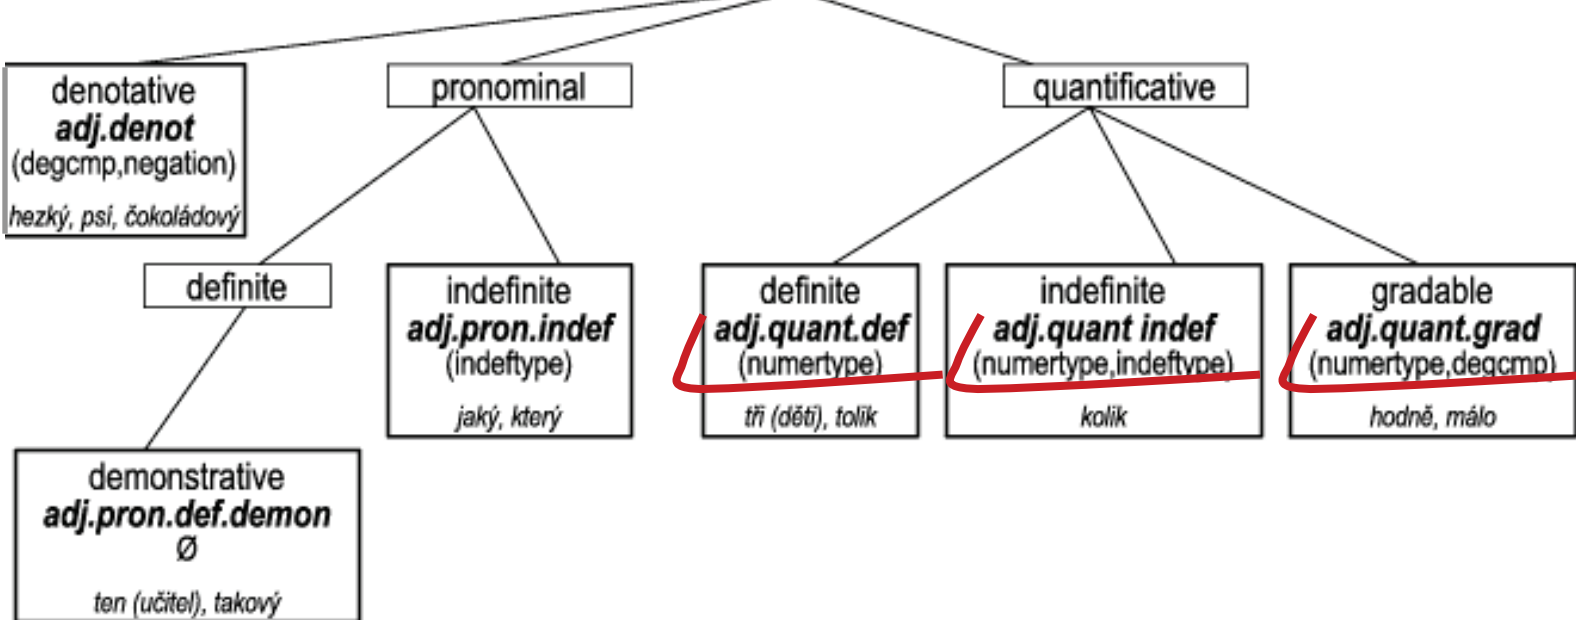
denotative
adj.denot
(degcmp,negation)
hezký, psí, čokoládový

pronominal

quantificative

definite

indefinite
adj.pron.indef
(indeftype)
jaký, který

definite
adj.quant.def
(numertype)
tři (děti), tolik

indefinite
adj.quant indef
(numertype,indeftype)
kolik

gradable
adj.quant.grad
(numertype,degcmp)
hodně, málo

demonstrative
adj.pron.def.demon
Ø
ten (učitel), takový